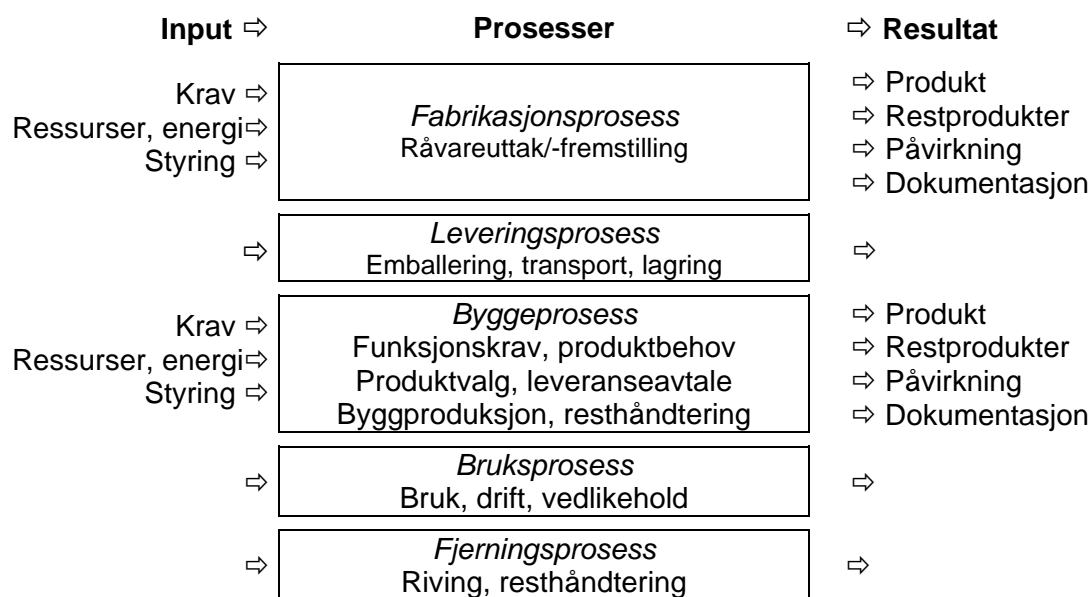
Input ⇨ Prosesser ⇨ Resultat

Krav ⇨
Ressurser, energi⇨
Styring ⇨

*Fabrikasjonsprosess*
Råvareuttak/-fremstilling

⇨ Produkt
⇨ Restprodukter
⇨ Påvirkning
⇨ Dokumentasjon

⇨

*Leveringsprosess*
Emballering, transport, lagring

⇨

Krav ⇨
Ressurser, energi⇨
Styring ⇨

*Byggeprosess*
Funksjonskrav, produktbehov
Produktvalg, leveranseavtale
Byggproduksjon, resthåndtering

⇨ Produkt
⇨ Restprodukter
⇨ Påvirkning
⇨ Dokumentasjon

⇨

*Bruksprosess*
Bruk, drift, vedlikehold

⇨

⇨

*Fjerningsprosess*
Riving, resthåndtering

⇨